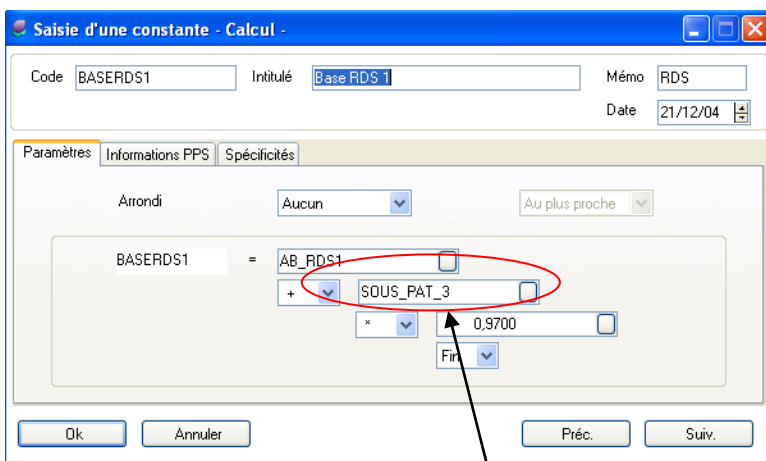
Saisie d'une constante - Calcul -

Code BASERDS1

Intitulé Base RDS 1

Mémo RDS

Date 21/12/04

Paramètres | Informations PPS | Spécificités

Arrondi Aucun

Au plus proche

BASERDS1 = AB_RDS1

+ SOUS_PAT_3

* 0,9700

Fin

Ok

Annuler

Préc.

Suiv.